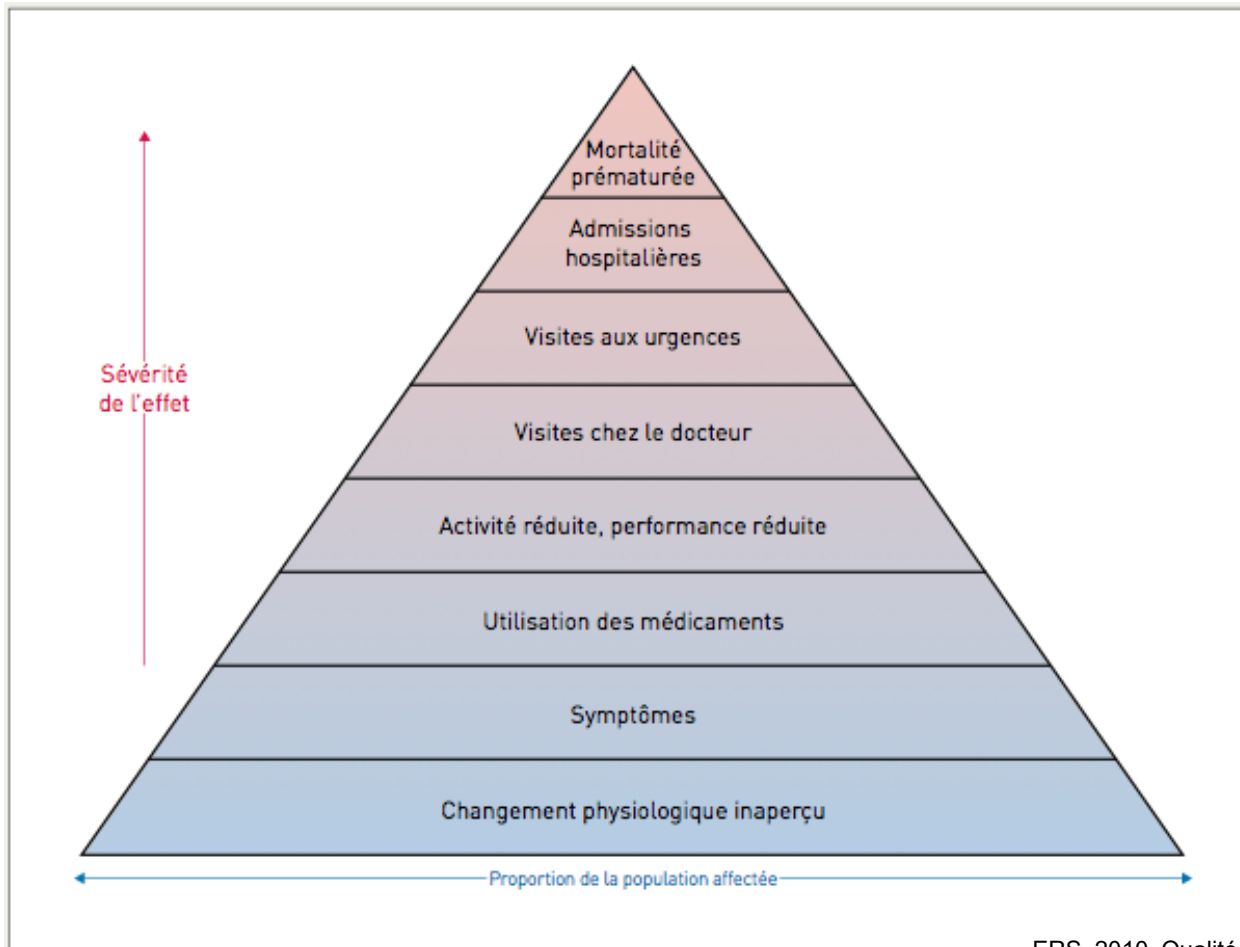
Sévérité de l'effet

Mortalité prématurée

Admissions hospitalières

Visites aux urgences

Visites chez le docteur

Activité réduite, performance réduite

Utilisation des médicaments

Symptômes

Changement physiologique inaperçu

Proportion de la population affectée

ERS, 2010, Qualité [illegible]